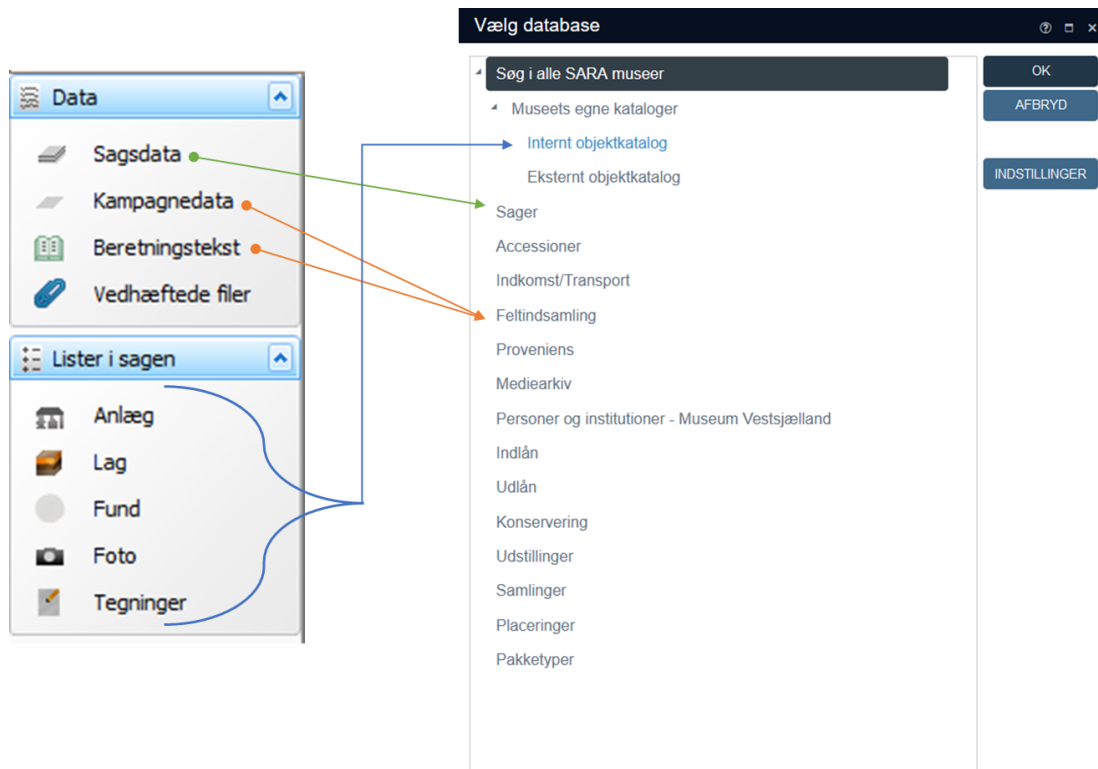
Data

Sagsdata

Kampagnedata

Beretningstekst

Vedhæftede filer

Lister i sagen

Anlæg

Lag

Fund

Foto

Tegninger

Vælg database

Søg i alle SARA museer

Museets egne kataloger

Internt objektkatalog

Eksternt objektkatalog

Sager

Accessioner

Indkomst/Transport

Feltindsamling

Proveniens

Mediearkiv

Personer og institutioner - Museum Vestsjælland

Indlån

Udlån

Konservering

Udstillinger

Samlinger

Placeringer

Pakketyper

OK

AFBRYD

INDSTILLINGER